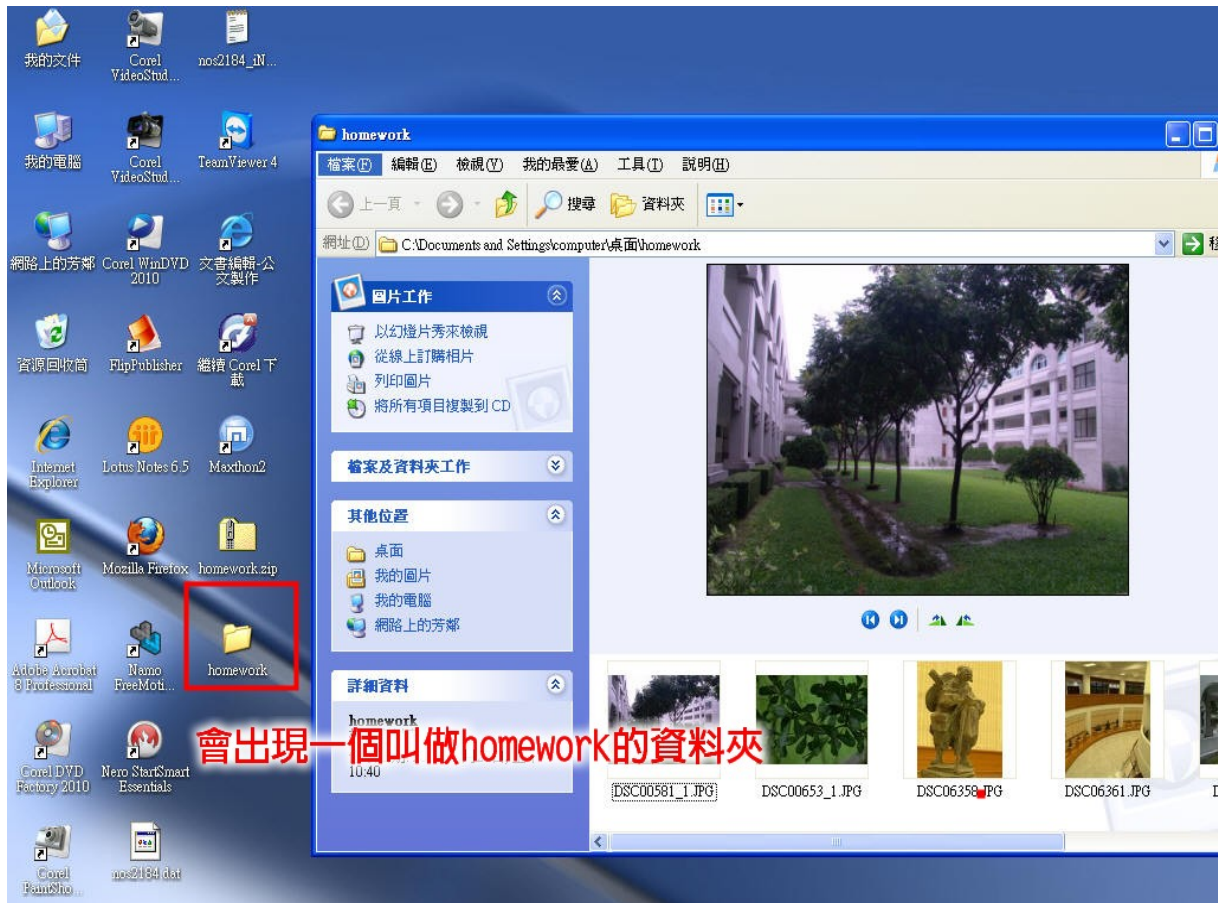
我的文件

Corel VideoStud...

nos2184_iN...

我的電腦

Corel VideoStud...

TeamViewer 4

網路上的芳鄰

Corel WinDVD 2010

文書編輯-公文製作

資源回收筒

FlipPublisher

繼續 Corel 下載

Internet Explorer

Lotus Notes 6.5

Maxthon2

Microsoft Outlook

Mozilla Firefox

homework.zip

Adobe Acrobat 8 Professional

Namo FreeMoti...

homework

Corel DVD Factory 2010

Nero StartSmart Essentials

Corel PaintSho...

nos2184.dat

homework

檔案(F) 編輯(E) 檢視(V) 我的最愛(A) 工具(T) 說明(H)

上一頁 搜尋 資料夾

網址(D) C:\Documents and Settings\computer\桌面\homework

圖片工作

以幻燈片秀來檢視

從線上訂購相片

列印圖片

將所有項目複製到 CD

檔案及資料夾工作

其他位置

桌面

我的圖片

我的電腦

網路上的芳鄰

詳細資料

homework

10:40

會出現一個叫做homework的資料夾

DSC00581_1.JPG

DSC00653_1.JPG

DSC06358.JPG

DSC06361.JPG